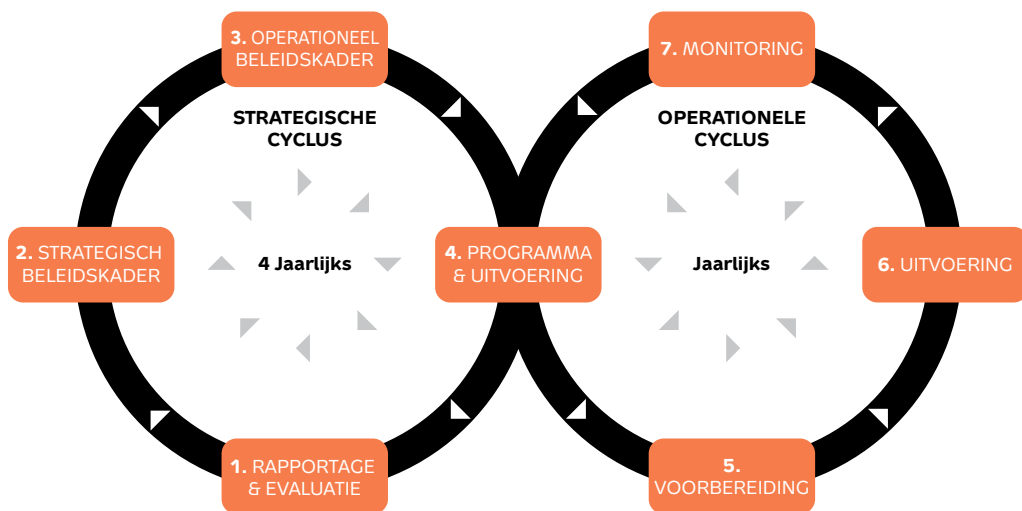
3. OPERATIONEEL BELEIDSKADER

STRATEGISCHE CYCLUS

2. STRATEGISCH BELEIDSKADER

4 Jaarlijks

1. RAPPORTAGE & EVALUATIE

4. PROGRAMMA & UITVOERING

7. MONITORING

OPERATIONELE CYCLUS

Jaarlijks

6. UITVOERING

5. VOORBEREIDING